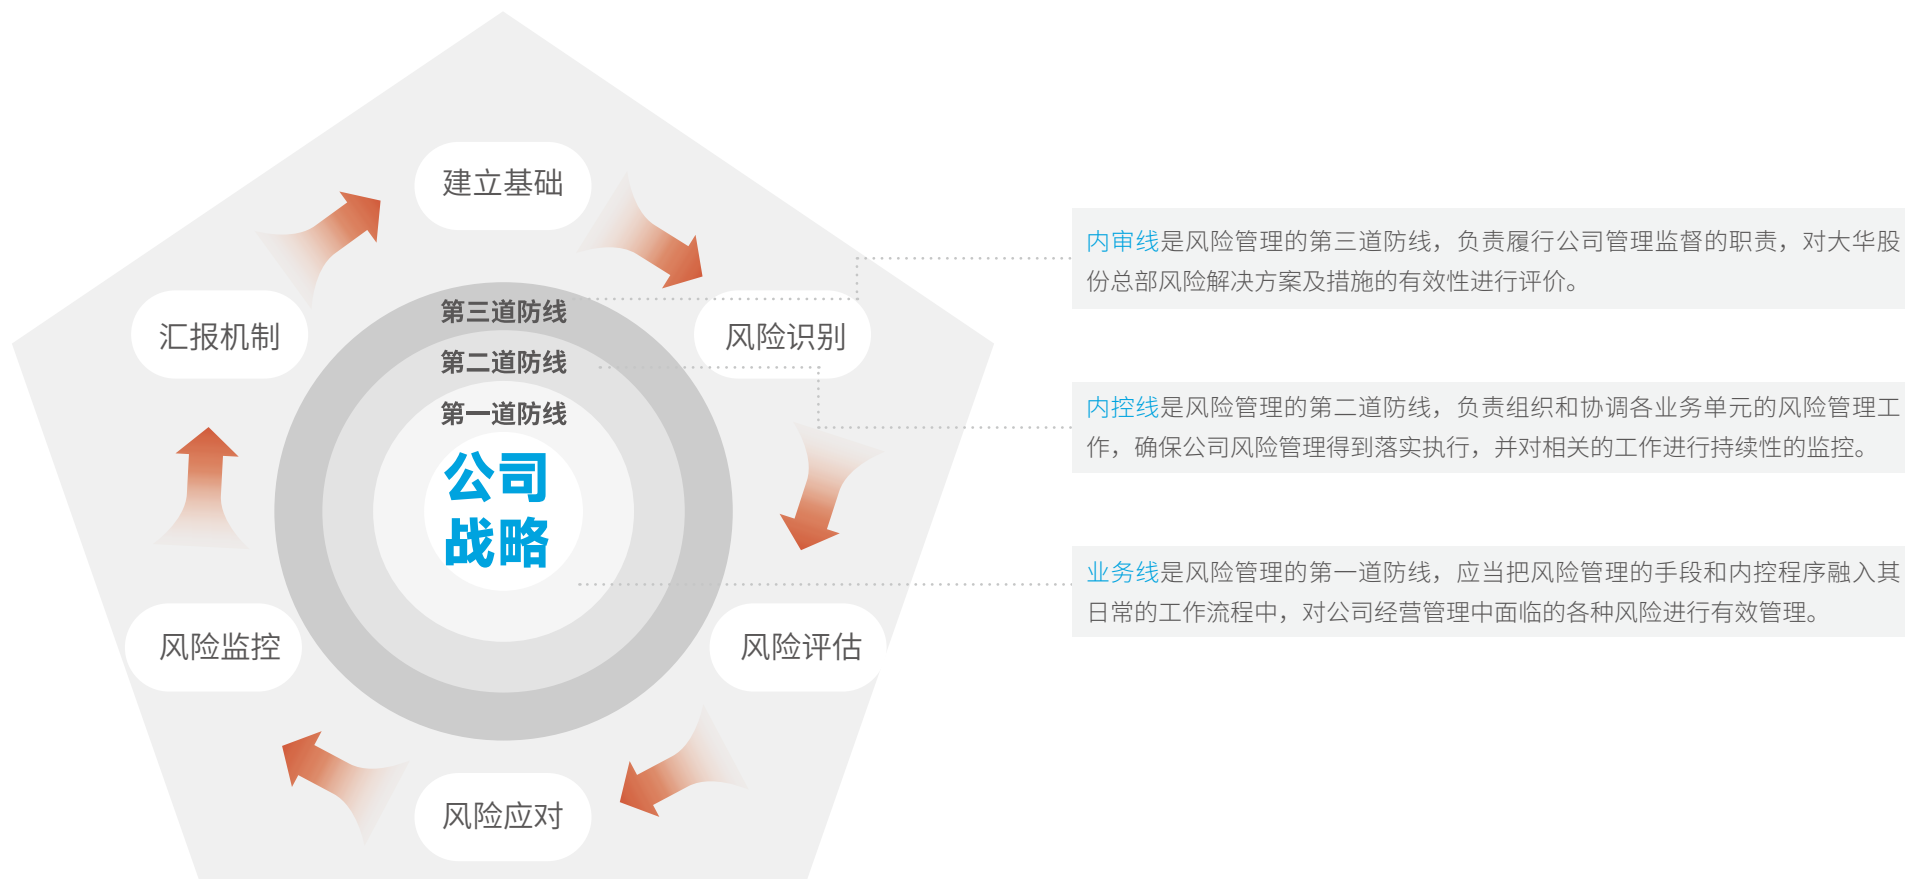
建立基础

汇报机制

风险识别

第三道防线

第二道防线

第一道防线

公司
战略

风险监控

风险评估

风险应对

内审线是风险管理的第三道防线，负责履行公司管理监督的职责，对大华股份总部风险解决方案及措施的有效性进行评价。

内控线是风险管理的第二道防线，负责组织和协调各业务单元的风险管理工作，确保公司风险管理得到落实执行，并对相关的工作进行持续性的监控。

业务线是风险管理的第一道防线，应当把风险管理的手段和内控程序融入其日常的工作流程中，对公司经营管理中面临的各种风险进行有效管理。